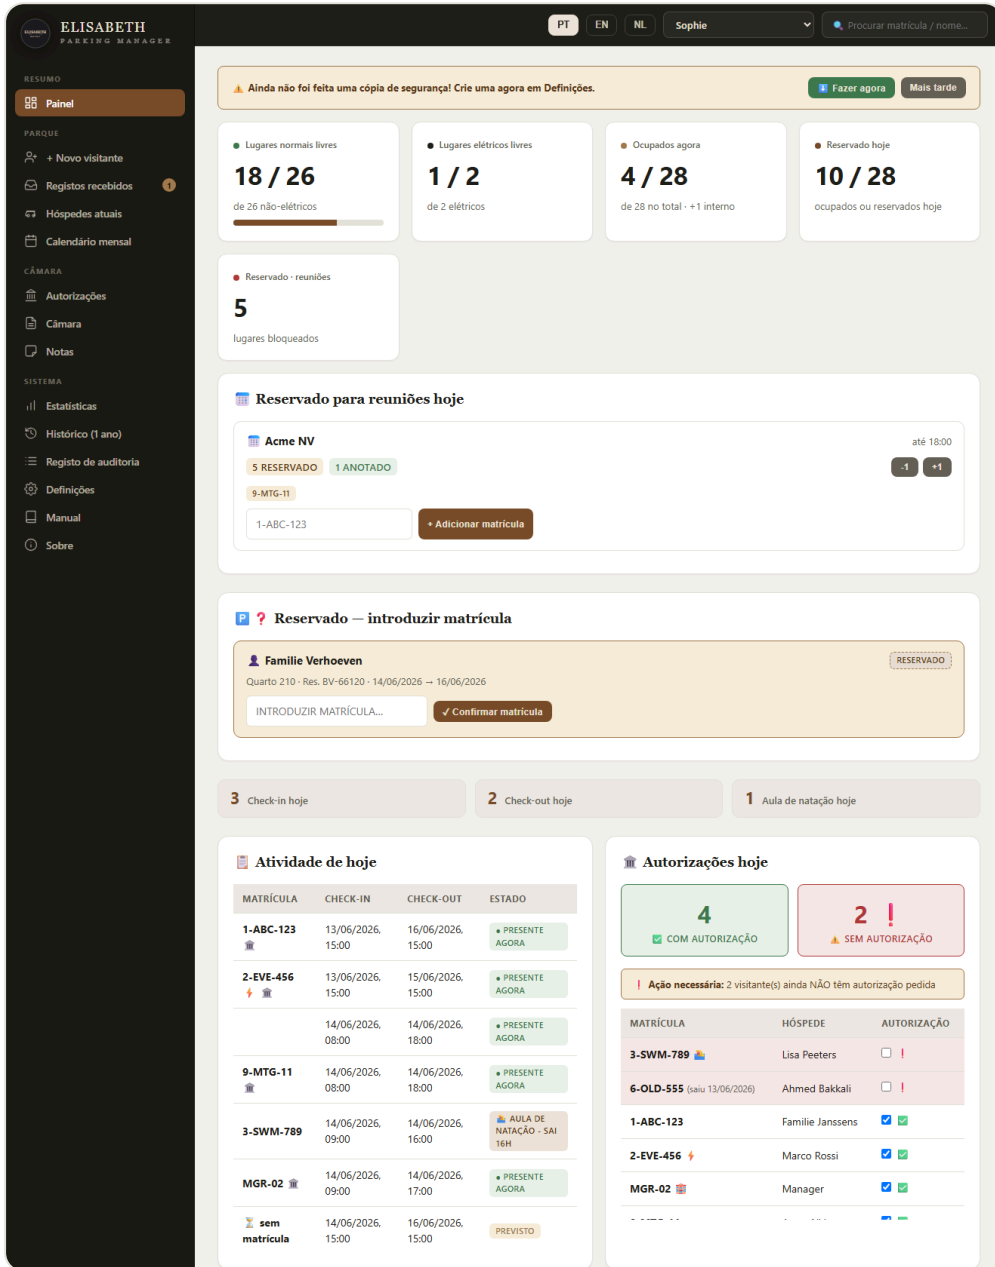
ELISABETH
PARKING MANAGER

RESUMO
Painel
PARQUE
+ Novo visitante
Registos recebidos 1
Hóspedes atuais
Calendário mensal
CÂMARA
Autorizações
Câmara
Notas
SISTEMA
Estatísticas
Histórico (1 ano)
Registo de auditoria
Definições
Manual
Sobre

PT EN NL Sophie Procurar matrícula / nome...

Ainda não foi feita uma cópia de segurança! Crie uma agora em Definições. Fazer agora Mais tarde

Lugares normais livres
18 / 26
de 26 não-elétricos

Lugares elétricos livres
1 / 2
de 2 elétricos

Ocupados agora
4 / 28
de 28 no total · +1 interno

Reservado hoje
10 / 28
ocupados ou reservados hoje

Reservado · reuniões
5
lugares bloqueados

Reservado para reuniões hoje

Acme NV
até 18:00
5 RESERVADO 1 ANOTADO
-1 +1
9-MTG-11
1-ABC-123
+ Adicionar matrícula

Reservado — introduzir matrícula

Familie Verhoeven
RESERVADO
Quarto 210 · Res. BV-66120 · 14/06/2026 → 16/06/2026
INTRODUZIR MATRÍCULA...
✓ Confirmar matrícula

3 Check-in hoje
2 Check-out hoje
1 Aula de natação hoje

Atividade de hoje

| MATRÍCULA | CHECK-IN | CHECK-OUT | ESTADO |
|---|---|---|---|
| 1-ABC-123 | 13/06/2026, 15:00 | 16/06/2026, 15:00 | PRESENTE AGORA |
| 2-EVE-456 | 13/06/2026, 15:00 | 15/06/2026, 15:00 | PRESENTE AGORA |
| | 14/06/2026, 08:00 | 14/06/2026, 18:00 | PRESENTE AGORA |
| 9-MTG-11 | 14/06/2026, 08:00 | 14/06/2026, 18:00 | PRESENTE AGORA |
| 3-SWM-789 | 14/06/2026, 09:00 | 14/06/2026, 16:00 | AULA DE NATAÇÃO - SAI 16H |
| MGR-02 | 14/06/2026, 09:00 | 14/06/2026, 17:00 | PRESENTE AGORA |
| sem matrícula | 14/06/2026, 15:00 | 16/06/2026, 15:00 | PREVISTO |

Autorizações hoje

4
COM AUTORIZAÇÃO
2 !
SEM AUTORIZAÇÃO

Ação necessária: 2 visitante(s) ainda NÃO têm autorização pedida

| MATRÍCULA | HÓSPEDE | AUTORIZAÇÃO |
|---|---|---|
| 3-SWM-789 | Lisa Peeters | ! |
| 6-OLD-555 (saiu 13/06/2026) | Ahmed Bakkali | ! |
| 1-ABC-123 | Familie Janssens | |
| 2-EVE-456 | Marco Rossi | |
| MGR-02 | Manager | |